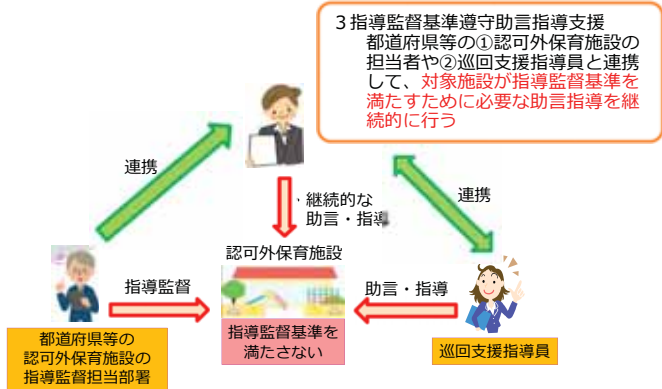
３指導監督基準遵守助言指導支援
都道府県等の①認可外保育施設の担当者や②巡回支援指導員と連携して、対象施設が指導監督基準を満たすために必要な助言指導を継続的に行う

連携

継続的な助言・指導

連携

認可外保育施設

指導監督

助言・指導

指導監督基準を満たさない

都道府県等の認可外保育施設の指導監督担当部署

巡回支援指導員